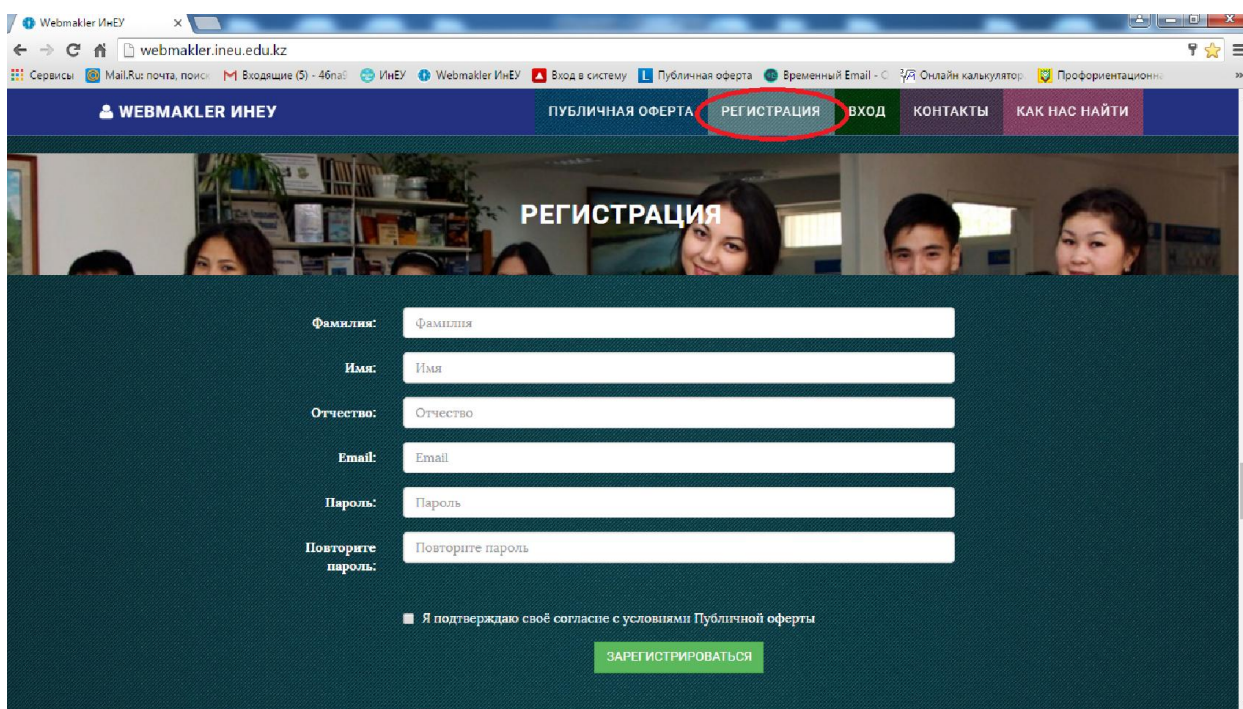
Webmakler ИнЕУ ×

webmakler.ineu.edu.kz

Сервисы Mail.Ru: почта, поиск Входящие (5) - 46паб ИнЕУ Webmakler ИнЕУ Вход в систему Публичная оферта Временный Email - С Онлайн калькулятор Профориентационн

WEBMAKLER ИНЕУ

ПУБЛИЧНАЯ ОФЕРТА РЕГИСТРАЦИЯ ВХОД КОНТАКТЫ КАК НАС НАЙТИ

РЕГИСТРАЦИЯ

Фамилия: Фамилия

Имя: Имя

Отчество: Отчество

Email: Email

Пароль: Пароль

Повторите пароль: Повторите пароль

Я подтверждаю своё согласие с условиями Публичной оферты

ЗАРЕГИСТРИРОВАТЬСЯ